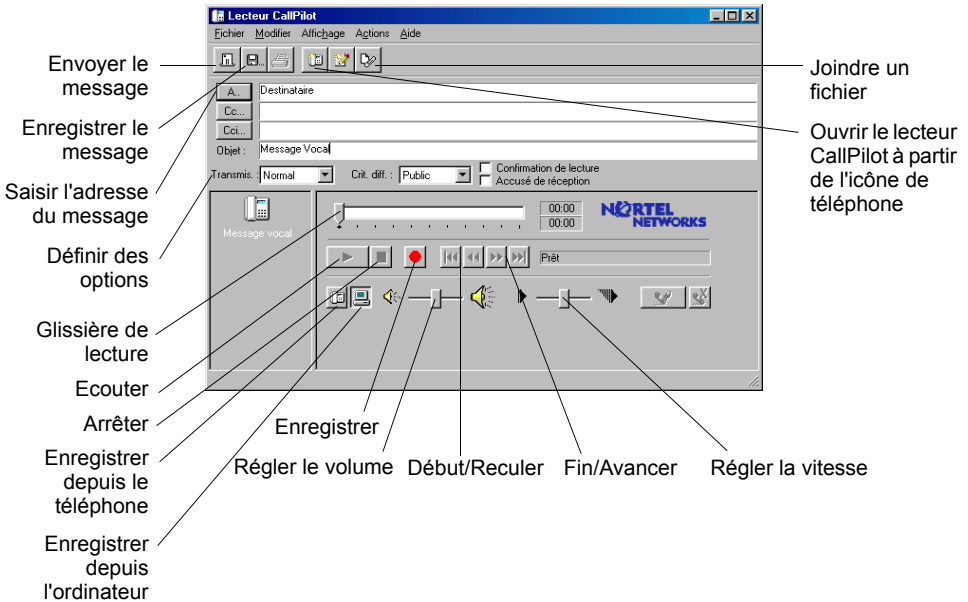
Lecteur CallPilot

Fichier Modifier Affichage Actions Aide

A... Destinataire

Cc...

Cci...

Objet : Message Vocal

Transmis. : Normal

Crit. diff. : Public

Confirmation de lecture

Accusé de réception

Message vocal

00:00

00:00

NORTEL NETWORKS

Prêt

Envoyer le message

Enregistrer le message

Saisir l'adresse du message

Définir des options

Glissière de lecture

Ecouter

Arrêter

Enregistrer depuis le téléphone

Enregistrer depuis l'ordinateur

Joindre un fichier

Ouvrir le lecteur CallPilot à partir de l'icône de téléphone

Enregistrer

Régler le volume

Début/Reculer

Fin/Avancer

Régler la vitesse